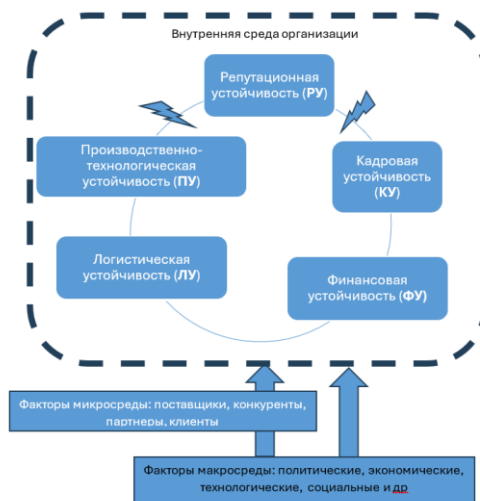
Внутренняя среда организации

Репутационная устойчивость (РУ)

Производственно-технологическая устойчивость (ПУ)

Кадровая устойчивость (КУ)

Логистическая устойчивость (ЛУ)

Финансовая устойчивость (ФУ)

Факторы микросреды: поставщики, конкуренты, партнеры, клиенты

Факторы макросреды: политические, экономические, технологические, социальные и др